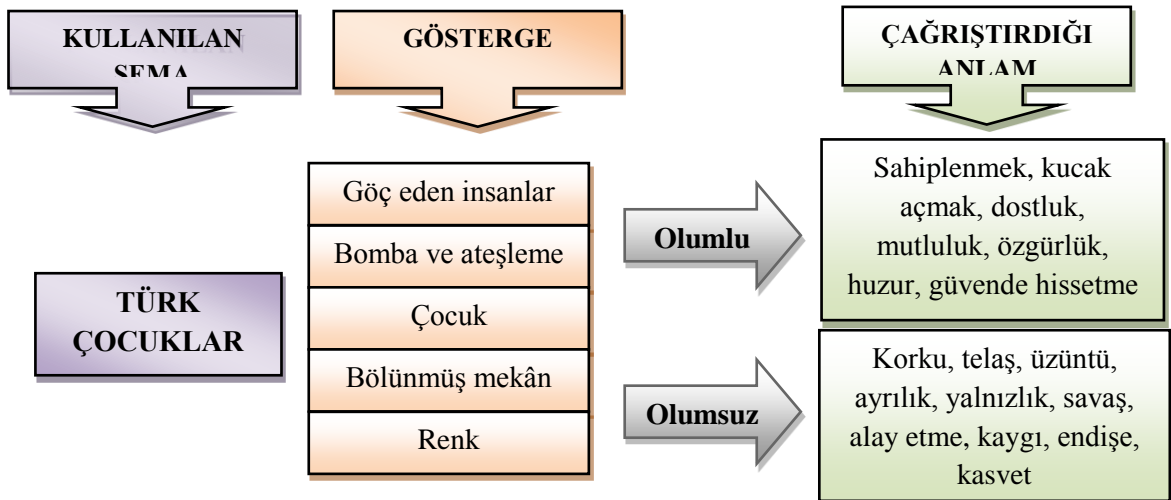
KULLANILAN ŞEMA

GÖSTERGE

ÇAĞRIŞTIRDIĞI ANLAM

TÜRK ÇOCUKLAR

Göç eden insanlar

Bomba ve ateşleme

Çocuk

Bölünmüş mekân

Renk

Olumlu

Olumsuz

Sahiplenmek, kucak açmak, dostluk, mutluluk, özgürlük, huzur, güvende hissetme

Korku, telaş, üzüntü, ayrılık, yalnızlık, savaş, alay etme, kaygı, endişe, kasvet